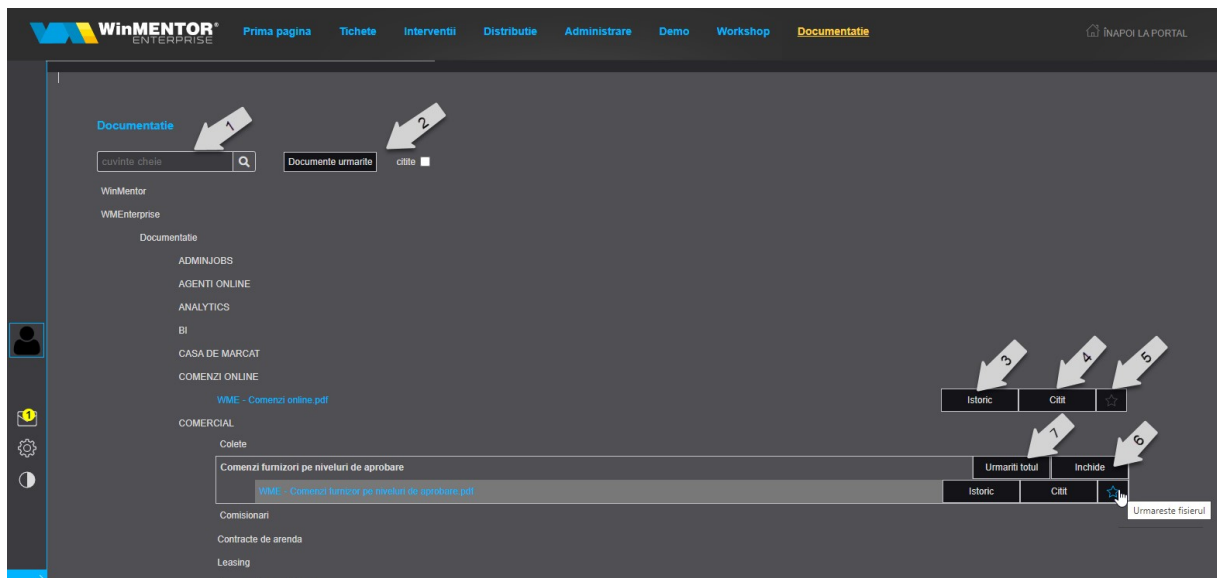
WinMENTOR® ENTERPRISE Prima pagina Tichete Interventii Distributie Administrare Demo Workshop Documentatie ÎNAPOI LA PORTAL

Documentatie

1 2

cuvinte cheie Documente urmarite citite

WinMentor

WMEnterprise

Documentatie

ADMINJOBS

AGENTI ONLINE

ANALYTICS

BI

CASA DE MARCAT

COMENZI ONLINE

3 4 5

WME - Comenzi online.pdf Istoric Citit

COMERCIAL

7 6

Colete

Comenzi furnizori pe niveluri de aprobare Urmariti totul Inchide

WME - Comenzi furnizori pe niveluri de aprobare.pdf Istoric Citit

Urmareste fisierul

Comisionari

Contracte de arenda

Leasing

1